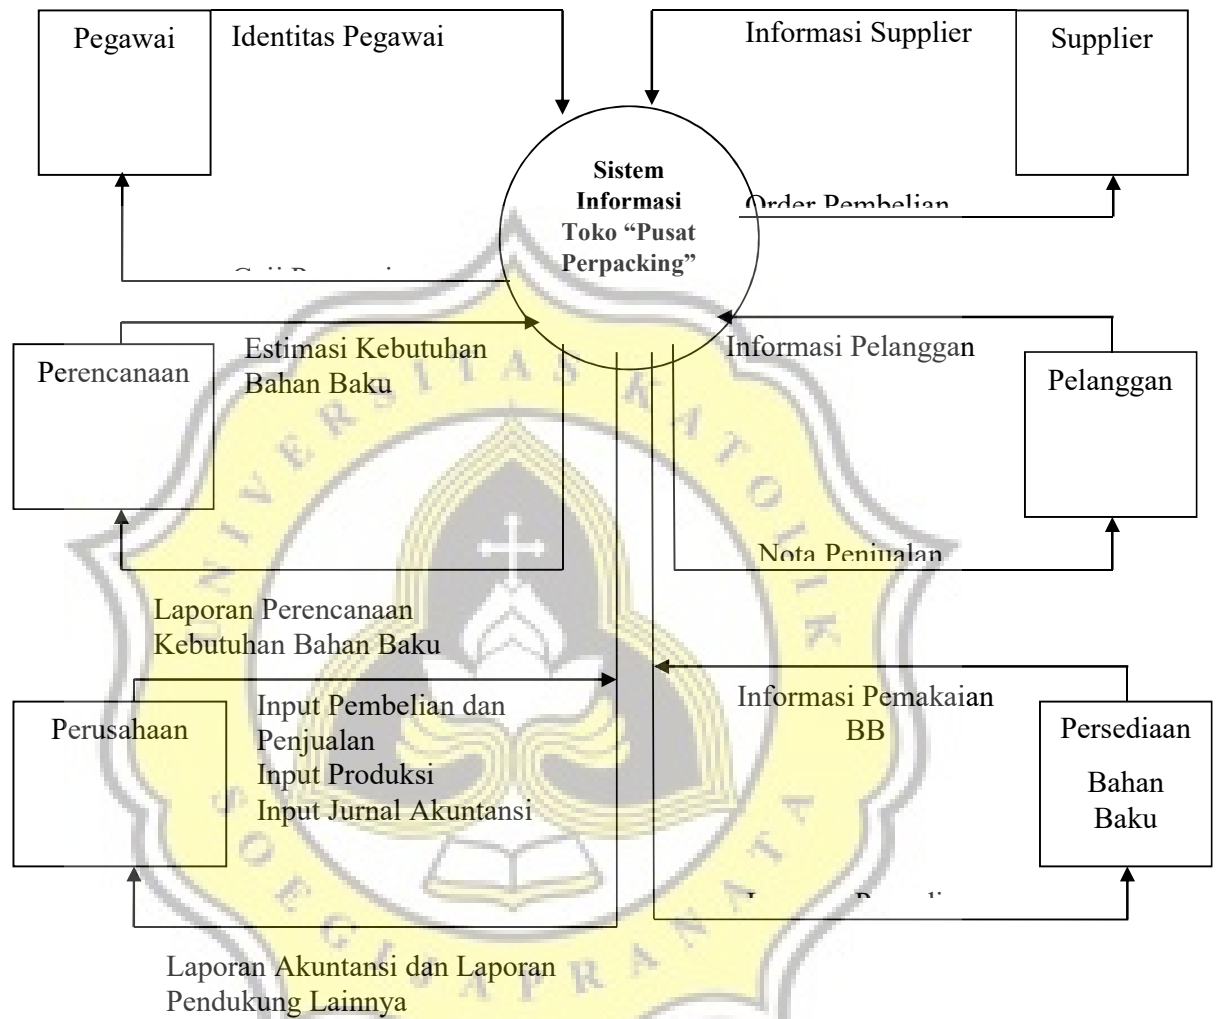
Pegawai

Identitas Pegawai

Informasi Supplier

Supplier

Sistem Informasi Toko “Pusat Perpacking”

Order Pembelian

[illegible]

Perencanaan

Estimasi Kebutuhan Bahan Baku

Informasi Pelanggan

Pelanggan

Nota Penjualan

Laporan Perencanaan Kebutuhan Bahan Baku

Perusahaan

Input Pembelian dan Penjualan
Input Produksi
Input Jurnal Akuntansi

Informasi Pemakaian BB

Persediaan Bahan Baku

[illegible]

Laporan Akuntansi dan Laporan Pendukung Lainnya